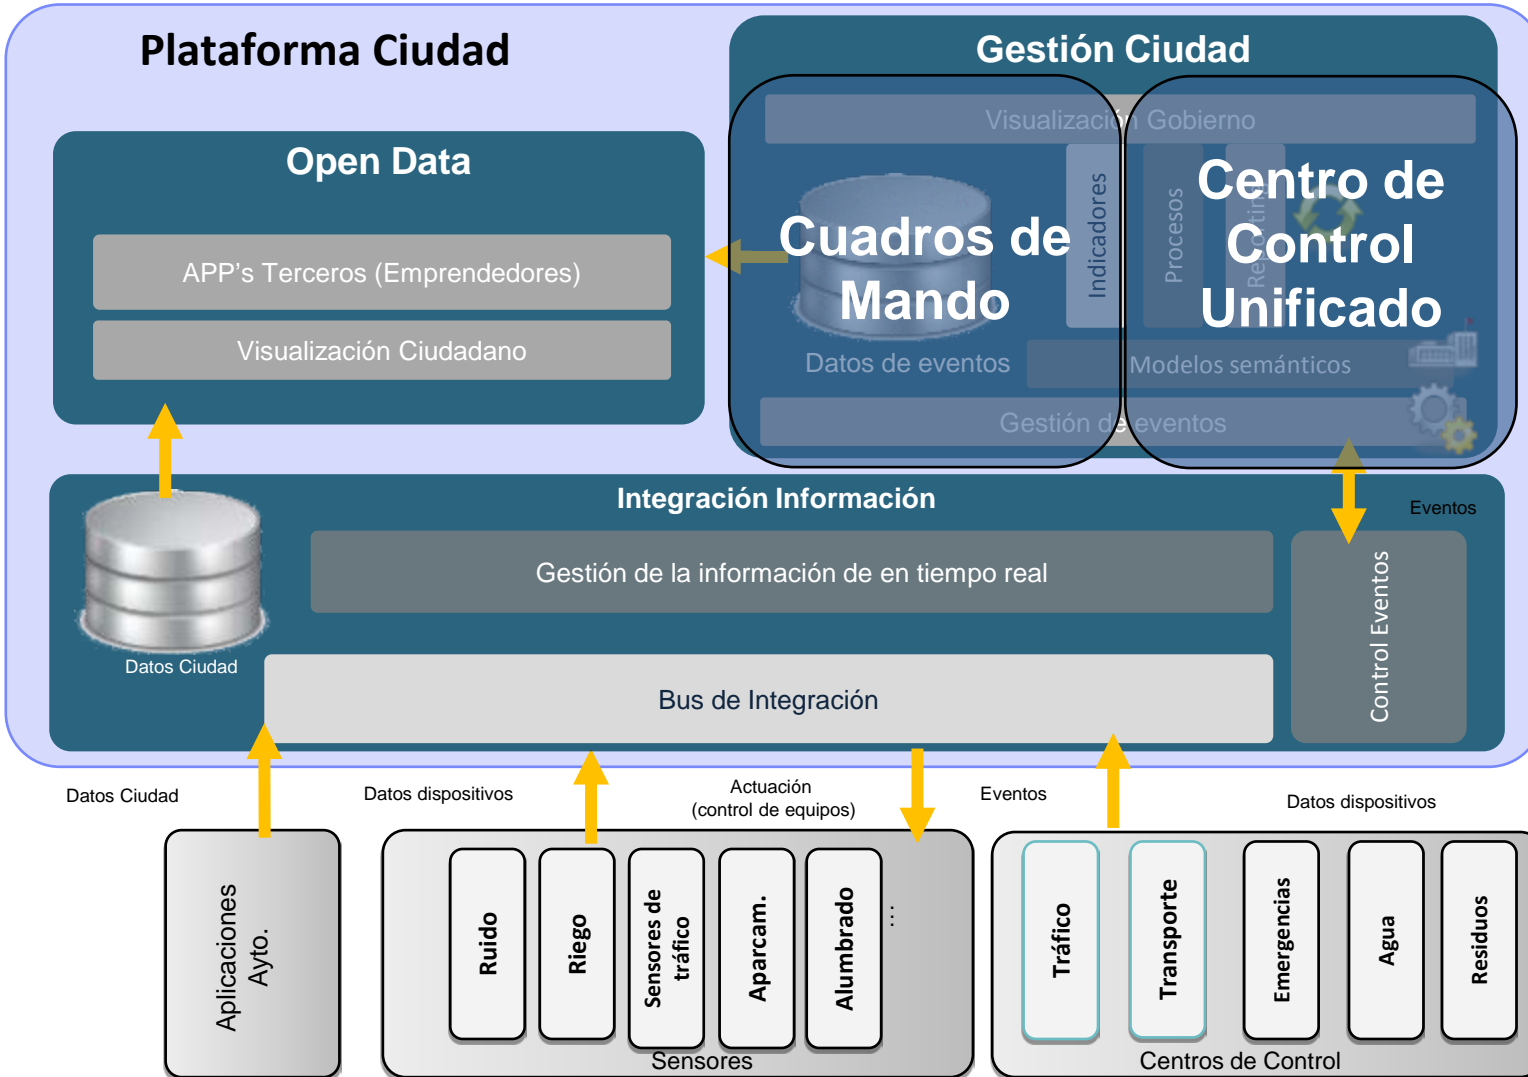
Plataforma Ciudad

Gestión Ciudad

Visualización Gobierno

Cuadros de Mando

Indicadores

Procesos

Reporting

Centro de Control Unificado

Datos de eventos

Modelos semánticos

Gestión de eventos

Open Data

APP's Terceros (Emprendedores)

Visualización Ciudadano

Integración Información

Eventos

Gestión de la información de en tiempo real

Control Eventos

Datos Ciudad

Bus de Integración

Datos Ciudad

Datos dispositivos

Actuación (control de equipos)

Eventos

Datos dispositivos

Aplicaciones Ayto.

Ruido

Riego

Sensores de tráfico

Aparcam.

Alumbrado

...

Sensores

Tráfico

Transporte

Emergencias

Agua

Residuos

Centros de Control